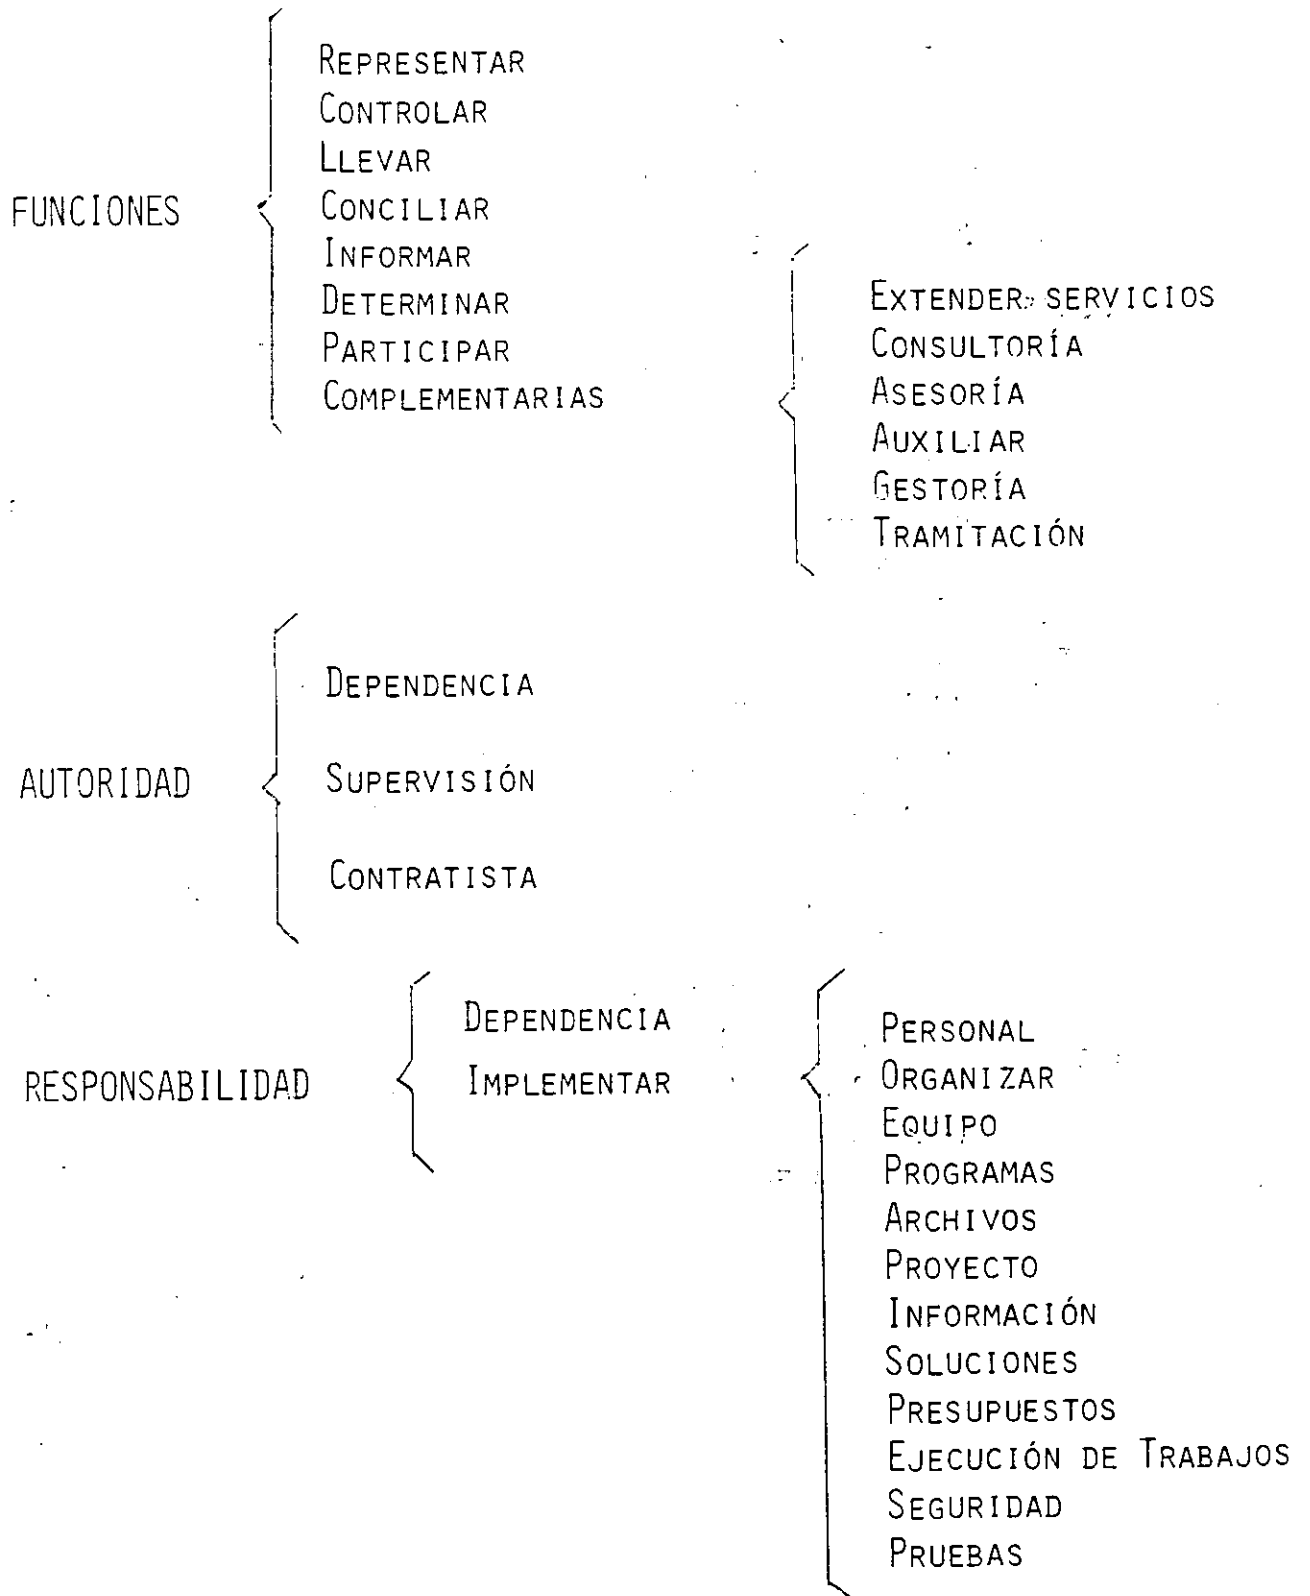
FUNCIONES

REPRESENTAR
CONTROLAR
LLEVAR
CONCILIAR
INFORMAR
DETERMINAR
PARTICIPAR
COMPLEMENTARIAS

EXTENDER SERVICIOS
CONSULTORÍA
ASESORÍA
AUXILIAR
GESTORÍA
TRAMITACIÓN

AUTORIDAD

DEPENDENCIA
SUPERVISIÓN
CONTRATISTA

RESPONSABILIDAD

DEPENDENCIA
IMPLEMENTAR

PERSONAL
ORGANIZAR
EQUIPO
PROGRAMAS
ARCHIVOS
PROYECTO
INFORMACIÓN
SOLUCIONES
PRESUPUESTOS
EJECUCIÓN DE TRABAJOS
SEGURIDAD
PRUEBAS